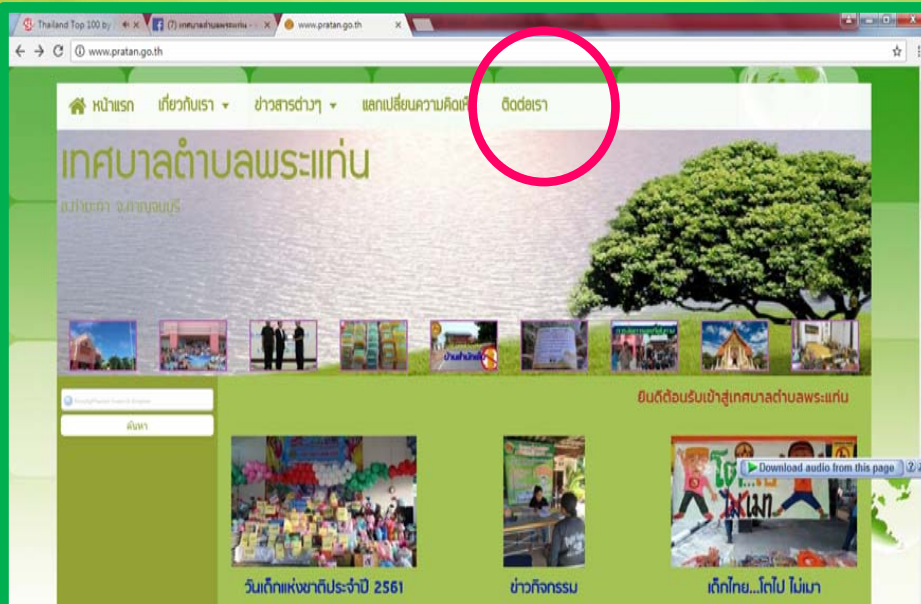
Thailand Top 100 by
(7) เทศบาลตำบลพระแท่น
www.pratan.go.th

www.pratan.go.th

หน้าแรก เกี่ยวกับเรา ข่าวสารต่างๆ แลกเปลี่ยนความคิดเห็น ติดต่อเรา

เทศบาลตำบลพระแท่น
อ.ท่ามะกา จ.กาญจนบุรี

ค้นหา

ยินดีต้อนรับเข้าสู่เทศบาลตำบลพระแท่น

Download audio from this page

วันเด็กแห่งชาติประจำปี 2561
ข่าวกิจกรรม
เด็กไทย...โตไป ไม่เมา